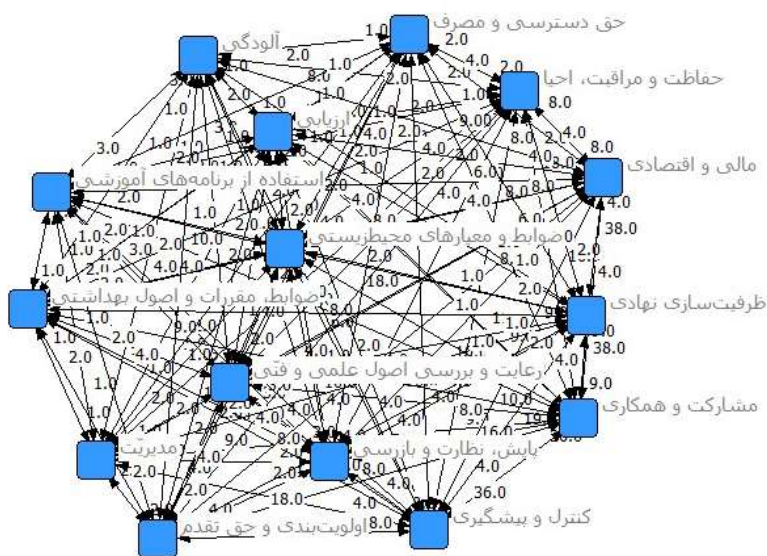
حق دسترسی و مصرف
آلودگی
حفاظت و مراقبت، احیا
ارزیابی
مالی و اقتصادی
استفاده از برنامه‌های آموزشی
ضوابط و معیارهای محیط‌زیستی
ضوابط، مقررات و اصول بهداشتی
ظرفیت‌سازی نهادی
رعایت و بررسی اصول علمی و فنی
مشارکت و همکاری
مدیریت
پایش، نظارت و بازرسی
کنترل و پیشگیری
اولویت‌بندی و حق تقدم
1.0 2.0 2.0 4.0 8.0 8.0 9.00 6.01 4.0 38.0 18.0 10.0 3.0 38.0 9.0 19 36.0 18.0 4.0 8.0 36.0 8.0